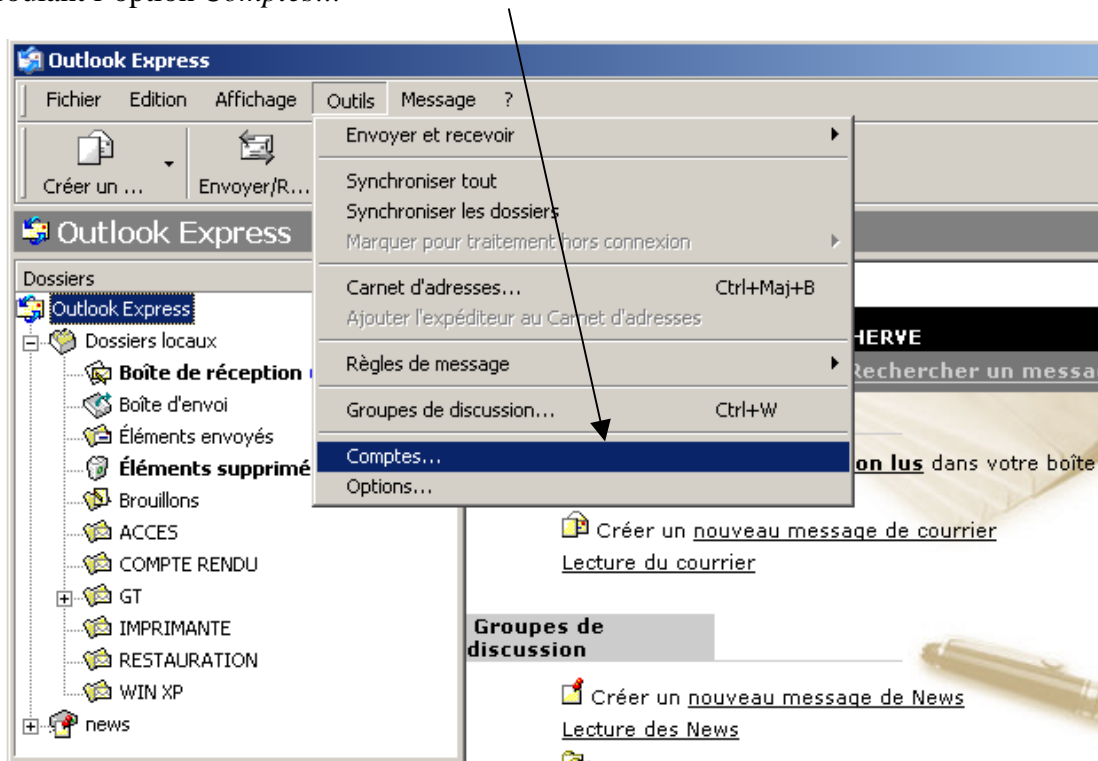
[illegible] l'option Comptes...

Outlook Express

Fichier Edition Affichage Outils Message ?

Créer un ... Envoyer/R...

Outlook Express

Dossiers

Outlook Express
Dossiers locaux
Boîte de réception
Boîte d'envoi
Éléments envoyés
Éléments supprimé
Brouillons
ACCES
COMPTE RENDU
GT
IMPRIMANTE
RESTAURATION
WIN XP
news

Envoyer et recevoir
Synchroniser tout
Synchroniser les dossiers
Marquer pour traitement hors connexion
Carnet d'adresses... Ctrl+Maj+B
Ajouter l'expéditeur au Carnet d'adresses
Règles de message
Groupes de discussion... Ctrl+W
Comptes...
Options...

HERVE
Rechercher un messa
on lus dans votre boîte

Créer un nouveau message de courrier
Lecture du courrier

Groupes de discussion

Créer un nouveau message de News
Lecture des News